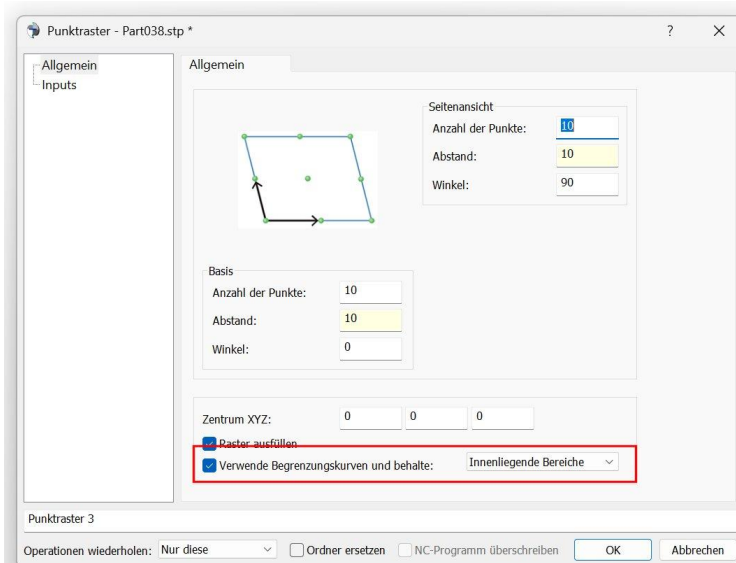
Punktraster - Part038.stp *

?

X

Allgemein
Inputs

Allgemein

Seitenansicht
Anzahl der Punkte: 10
Abstand: 10
Winkel: 90

Basis
Anzahl der Punkte: 10
Abstand: 10
Winkel: 0

Zentrum XYZ: 0 0 0

Raster ausfüllen

Verwende Begrenzungskurven und behalte: Innenliegende Bereiche

Punktraster 3

Operationen wiederholen: Nur diese

Ordner ersetzen

NC-Programm überschreiben

OK

Abbrechen